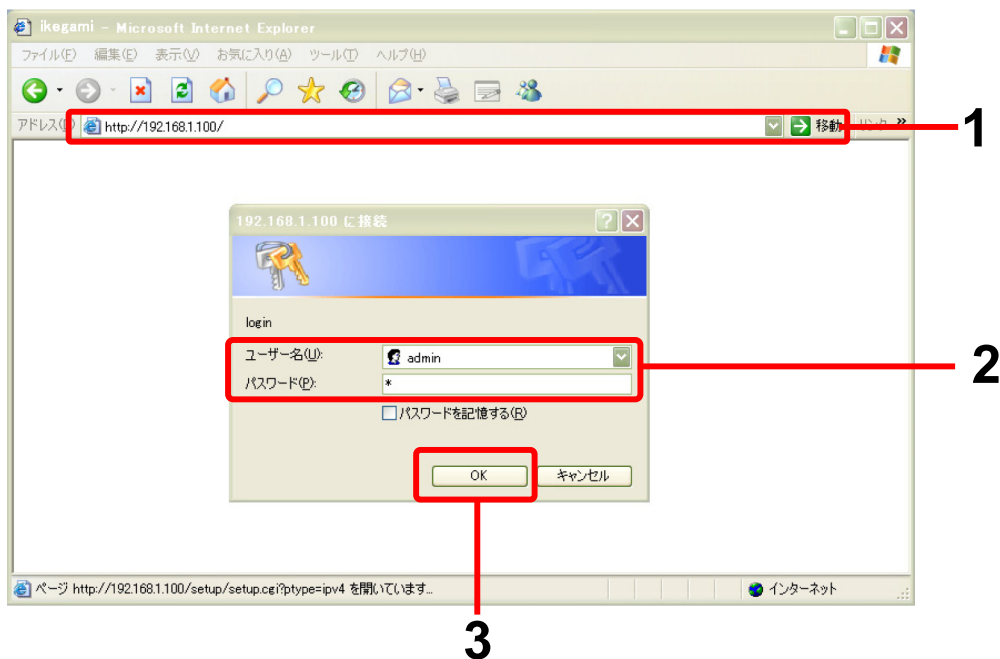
ikegami - Microsoft Internet Explorer

ファイル(F) 編集(E) 表示(V) お気に入り(A) ツール(T) ヘルプ(H)

アドレス(D) http://192.168.1.100/ 移動 リンク »

1

192.168.1.100 に接続

login

ユーザー名(U): admin

パスワード(P): *

パスワードを記憶する(R)

OK キャンセル

2

3

ページ http://192.168.1.100/setup/setup.cgi?ptype=ipv4 を開いています...

インターネット